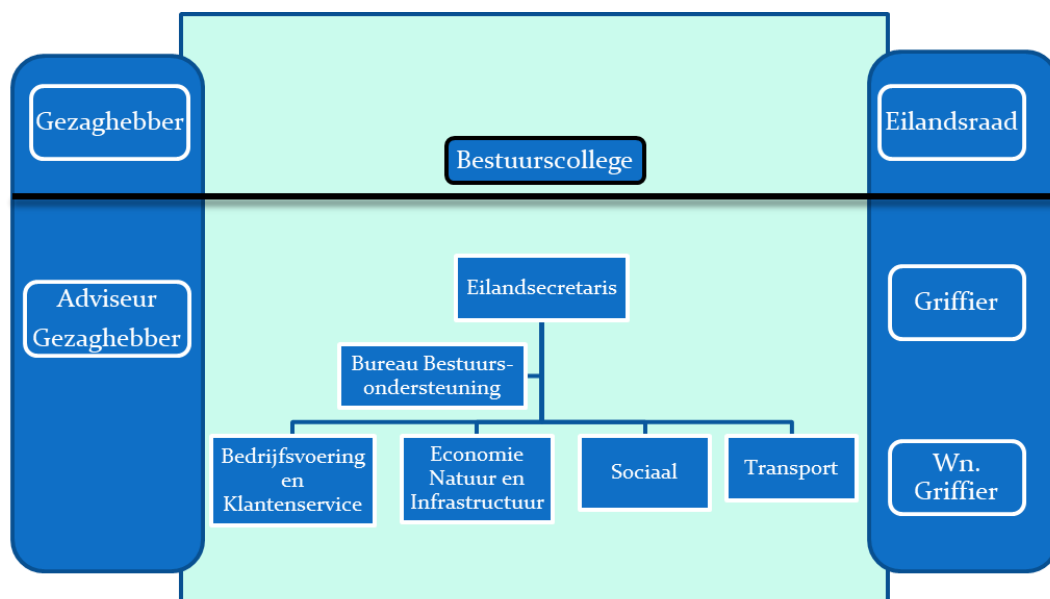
Gezaghebber

Bestuurscollege

Eilandsraad

Adviseur Gezaghebber

Eilandsecretaris

Griffier

Bureau Bestuursondersteuning

Bedrijfsvoering en Klantenservice

Economie Natuur en Infrastructuur

Sociaal

Transport

Wn. Griffier